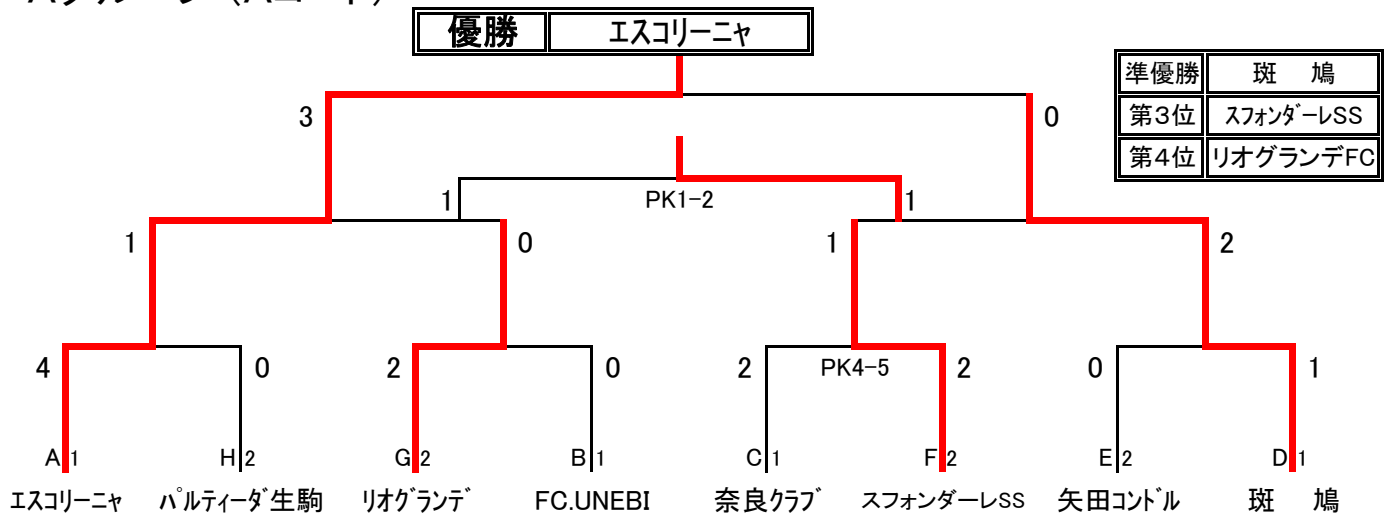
| 優勝 | エスコリーニャ |
|---|---|

| 準優勝 | 斑　鳩 |
|---|---|
| 第3位 | スフォンダーレSS |
| 第4位 | リオグランデFC |

3　0

1　PK1−2　1

1　0　1　2

4　0　2　0　2　PK4−5　2　0　1

A1　H2　G2　B1　C1　F2　E2　D1

エスコリーニャ　パルティーダ生駒　リオグランデ　FC.UNEBI　奈良クラブ　スフォンダーレSS　矢田コンドル　斑　鳩